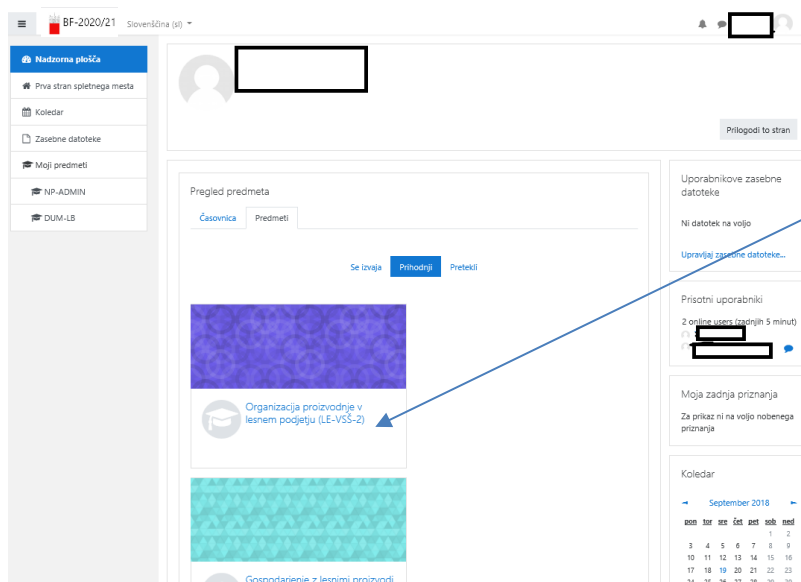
BF-2020/21 Slovenščina (sl)

Nadzorna plošča
Prva stran spletnega mesta
Koledar
Zasebne datoteke
Moji predmeti
NP-ADMIN
DUM-LB

Prilagodi to stran

Pregled predmeta
Časovnica
Predmeti

Se izvaja
Prihodnji
Pretekli

Organizacija proizvodnje v lesnem podjetju (LE-VSŠ-2)

Gospodarjenje z lesnimi proizvodi

Uporabnikove zasebne datoteke
Ni datotek na voljo
Upravljaj zasebne datoteke...

Prisotni uporabniki
2 online users (zadnjih 5 minut)

Moja zadnja priznanja
Za prikaz ni na voljo nobenega priznanja

Koledar
September 2018

| pon | tor | sre | čet | pet | sob | ned |
|---|---|---|---|---|---|---|
| | | | | | 1 | 2 |
| 3 | 4 | 5 | 6 | 7 | 8 | 9 |
| 10 | 11 | 12 | 13 | 14 | 15 | 16 |
| 17 | 18 | 19 | 20 | 21 | 22 | 23 |
| 24 | 25 | 26 | 27 | 28 | 29 | 30 |